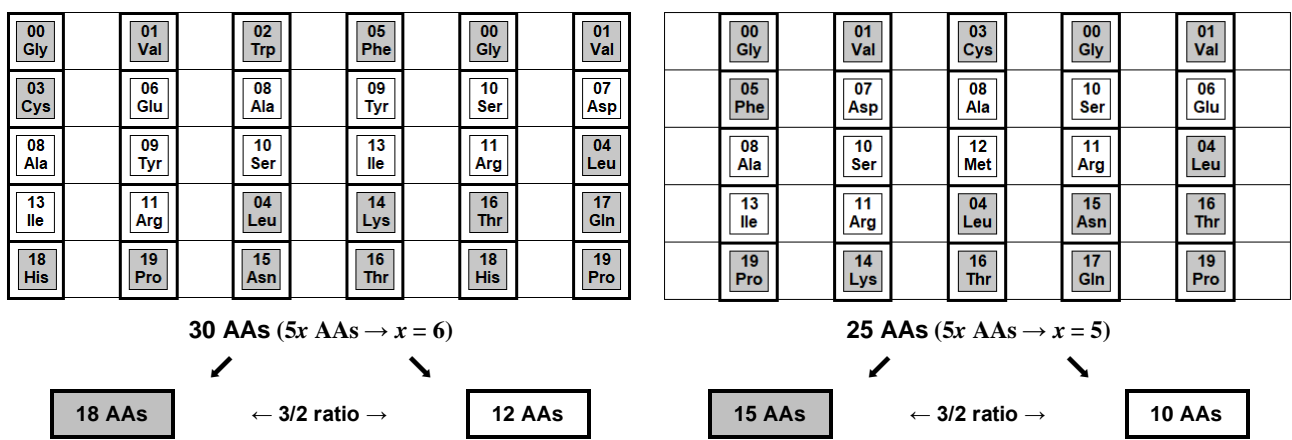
| 00 Gly | 01 Val | 02 Trp | 05 Phe | 00 Gly | 01 Val |
|---|---|---|---|---|---|
| 03 Cys | 06 Glu | 08 Ala | 09 Tyr | 10 Ser | 07 Asp |
| 08 Ala | 09 Tyr | 10 Ser | 13 Ile | 11 Arg | 04 Leu |
| 13 Ile | 11 Arg | 04 Leu | 14 Lys | 16 Thr | 17 Gln |
| 18 His | 19 Pro | 15 Asn | 16 Thr | 18 His | 19 Pro |

30 AAs ($5x$ AAs → $x = 6$)

18 AAs ← 3/2 ratio → 12 AAs

| 00 Gly | 01 Val | 03 Cys | 00 Gly | 01 Val |
|---|---|---|---|---|
| 05 Phe | 07 Asp | 08 Ala | 10 Ser | 06 Glu |
| 08 Ala | 10 Ser | 12 Met | 11 Arg | 04 Leu |
| 13 Ile | 11 Arg | 04 Leu | 15 Asn | 16 Thr |
| 19 Pro | 14 Lys | 16 Thr | 17 Gln | 19 Pro |

25 AAs ($5x$ AAs → $x = 5$)

15 AAs ← 3/2 ratio → 10 AAs